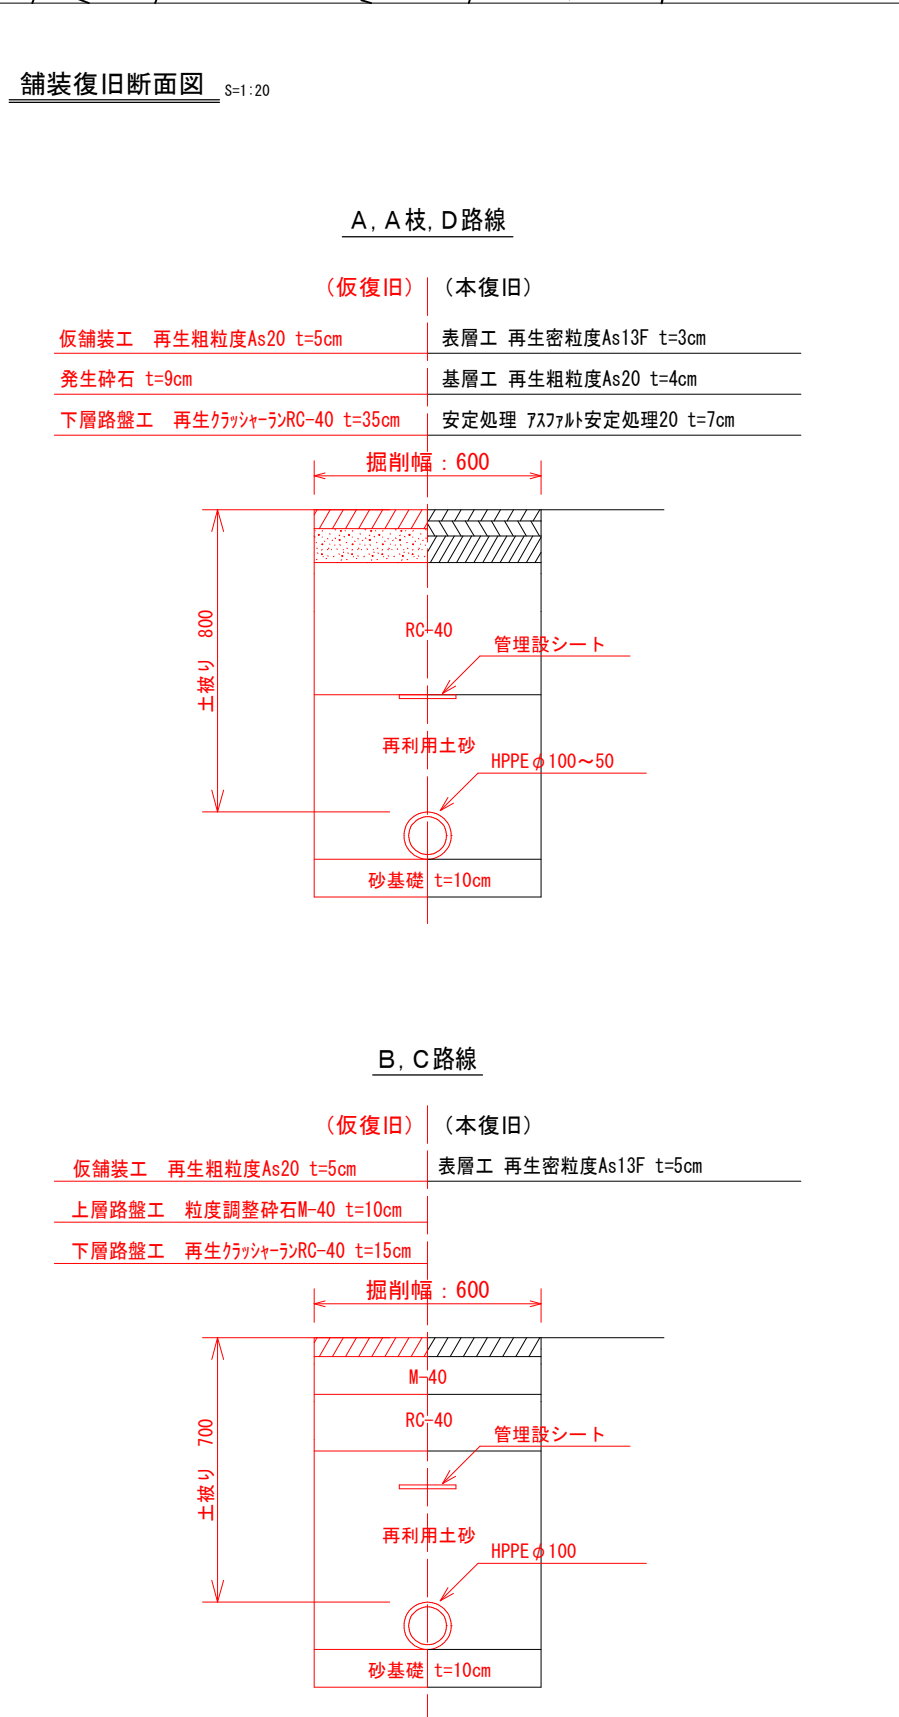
舗装復旧断面図 S=1:20

A, A枝, D路線

（仮復旧）（本復旧）

仮舗装工 再生粗粒度As20 t=5cm

表層工 再生密粒度As13F t=3cm

発生砕石 t=9cm

基層工 再生粗粒度As20 t=4cm

下層路盤工 再生ｸﾗｯｼｬｰﾗﾝRC-40 t=35cm

安定処理 ｱｽﾌｧﾙﾄ安定処理20 t=7cm

掘削幅：600

土被り 800

RC-40

管埋設シート

再利用土砂

HPPE φ100～50

砂基礎 t=10cm

B, C路線

（仮復旧）（本復旧）

仮舗装工 再生粗粒度As20 t=5cm

表層工 再生密粒度As13F t=5cm

上層路盤工 粒度調整砕石M-40 t=10cm

下層路盤工 再生ｸﾗｯｼｬｰﾗﾝRC-40 t=15cm

掘削幅：600

土被り 700

M-40

RC-40

管埋設シート

再利用土砂

HPPE φ100

砂基礎 t=10cm